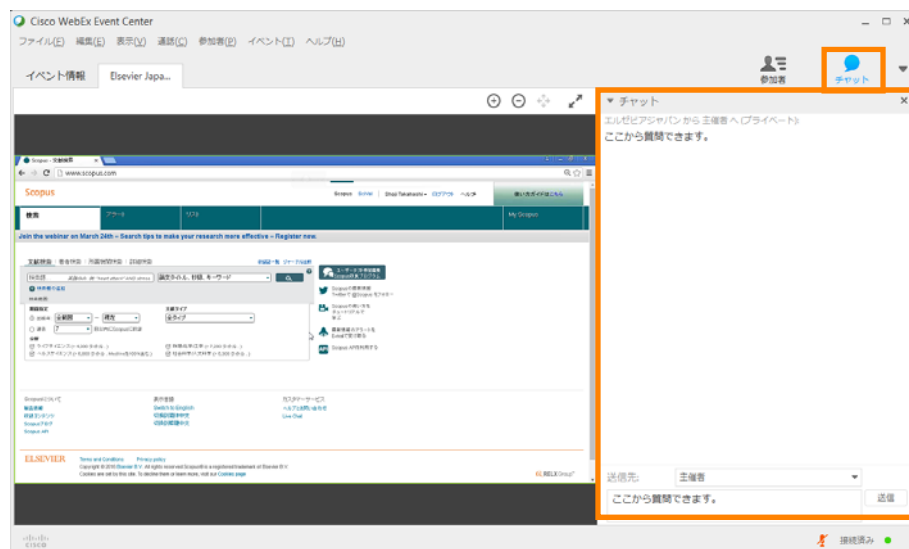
Cisco WebEx Event Center

ファイル(F) 編集(E) 表示(V) 通話(C) 参加者(P) イベント(T) ヘルプ(H)

イベント情報 Elsevier Japa...

参加者 チャット

▼ チャット

エルゼビアジャパン から 主催者 へ (プライベート):
ここから質問できます。

Scopus - 文献検索

www.scopus.com

Scopus

Scopus SciVal Shoji Takahashi ログアウト ヘルプ

使い方ガイドはこちら

検索 アラート リスト My Scopus

Join the webinar on March 24th – Search tips to make your research more effective – Register now.

文献検索 著者検索 所属機関検索 詳細検索

論文タイトル、抄録、キーワード

Scopusの最新情報

ELSEVIER

Terms and Conditions Privacy policy

Copyright © 2016 Elsevier B.V. All rights reserved. Scopus® is a registered trademark of Elsevier B.V.

RELX Group

送信先: 主催者

ここから質問できます。

送信

cisco

接続済み